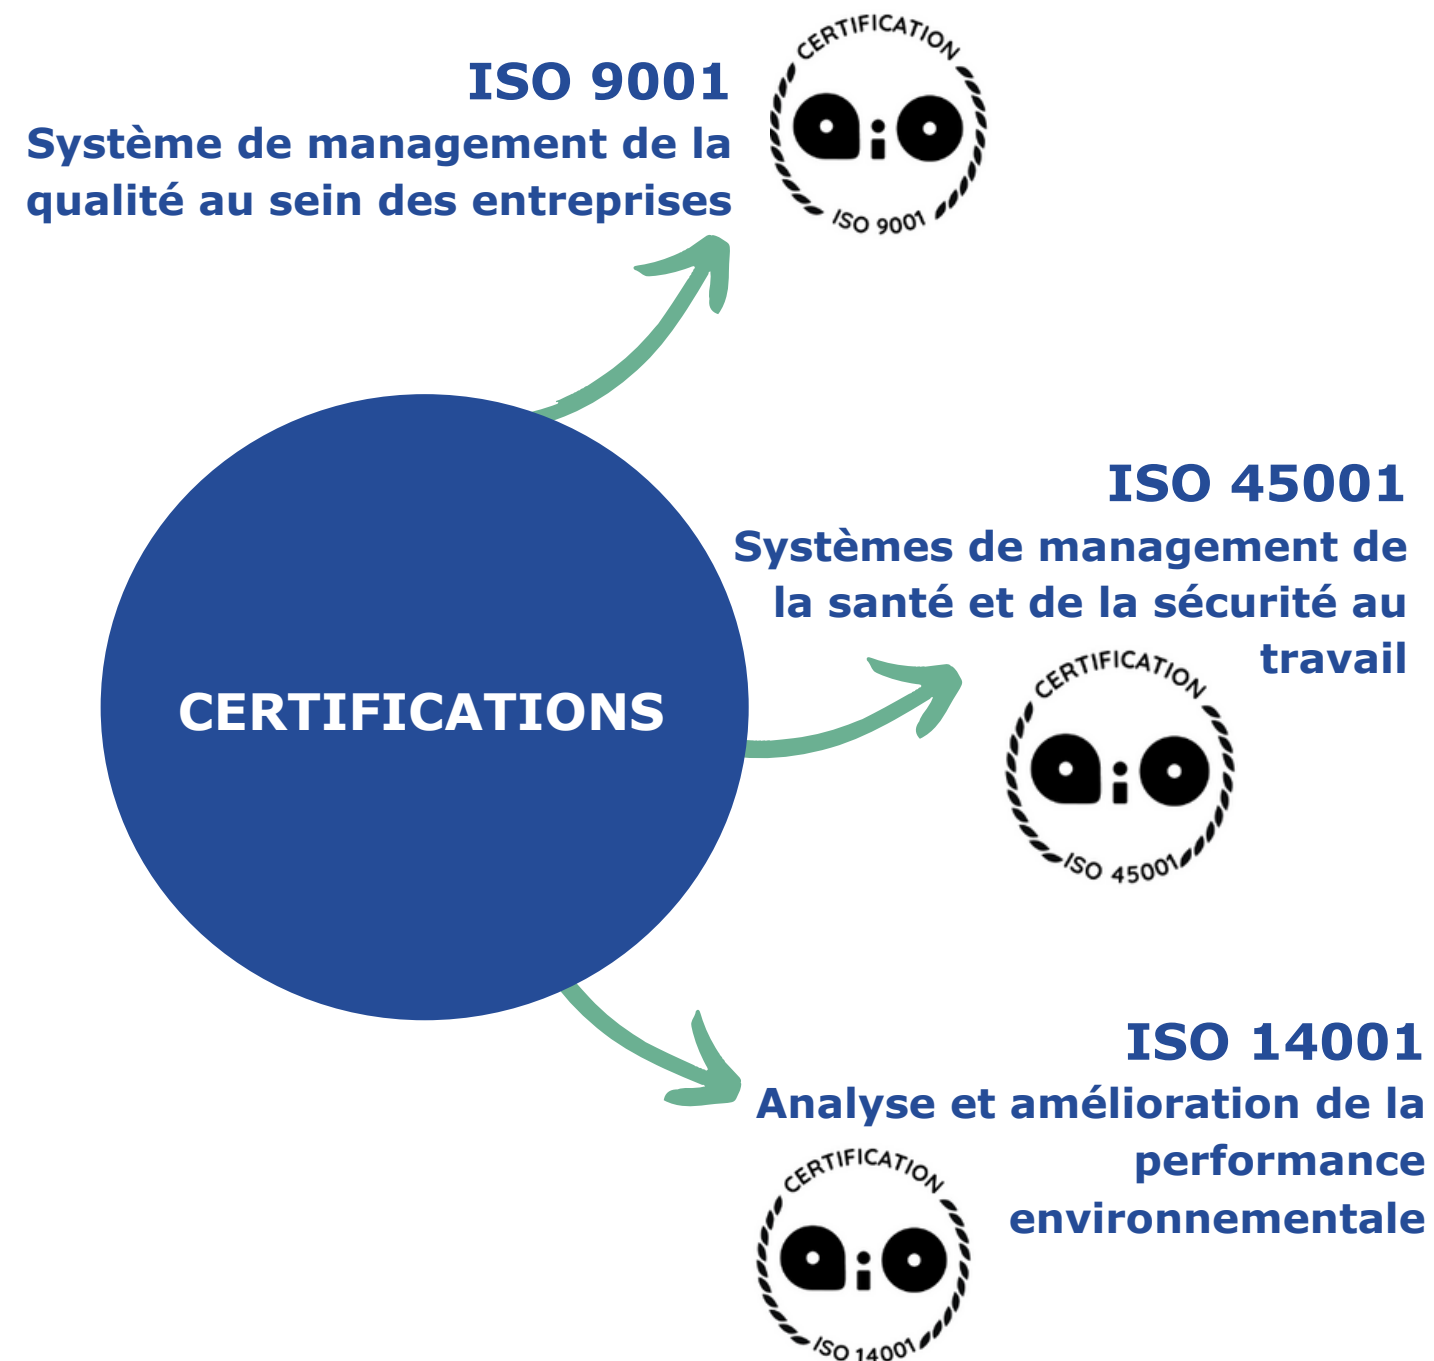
ISO 9001
Système de management de la qualité au sein des entreprises

CERTIFICATION
ISO 9001

CERTIFICATIONS

ISO 45001
Systèmes de management de la santé et de la sécurité au travail

CERTIFICATION
ISO 45001

ISO 14001
Analyse et amélioration de la performance environnementale

CERTIFICATION
ISO 14001